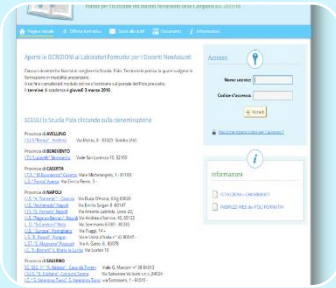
Portale per l'iscrizione dei Docenti Neoassunti della Campania a.s. 2015/16

Pagina iniziale | Offerta formativa | Scuole attrattori | Documenti | Informazioni

Aperte le ISCRIZIONI ai Laboratori Formativi per i Docenti Neoassunti

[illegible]

SCEGLI la Scuola Polo cliccando sulla denominazione

Provincia di AVELLINO
I.T.I.S "Rosa" - Avellino Via Morelli, 8 - 83100 Avellino (AV)

Provincia di BENEVENTO
I.T.C "Lucarelli" Benevento Viale San Lorenzo 12, 82100

Provincia di CASERTA
I.T.C. "Buonarroti" Caserta Viale Michelangelo, 1 - 81100
I.S.I.S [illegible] Via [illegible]

Provincia di NAPOLI
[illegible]
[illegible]
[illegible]
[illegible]
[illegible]
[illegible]
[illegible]
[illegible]

Provincia di SALERNO
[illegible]
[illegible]
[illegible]

Accesso
Nome accesso
Codice d'accesso
Accedi
Recupera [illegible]

Informazioni
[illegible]
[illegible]